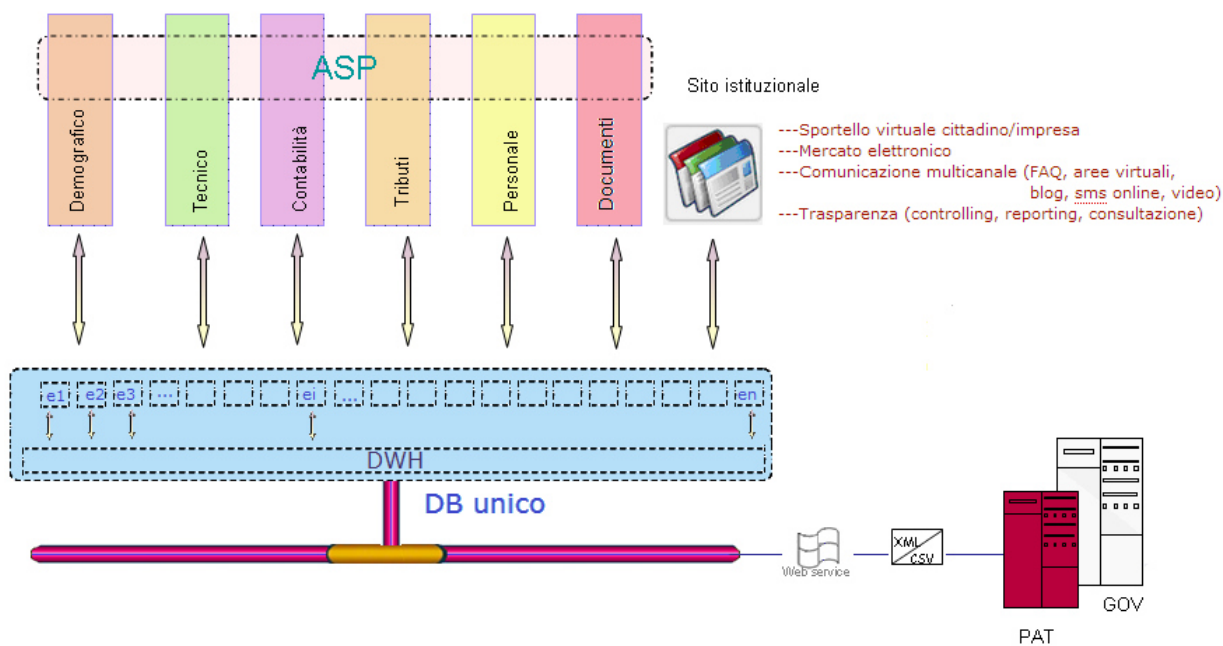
ASP

Demografico

Tecnico

Contabilità

Tributi

Personale

Documenti

Sito istituzionale

---Sportello virtuale cittadino/impresa
---Mercato elettronico
---Comunicazione multicanale (FAQ, aree virtuali, blog, sms online, video)
---Trasparenza (controlling, reporting, consultazione)

e1 e2 e3 ... ei ... en

DWH

DB unico

Web service

XML CSV

GOV

PAT